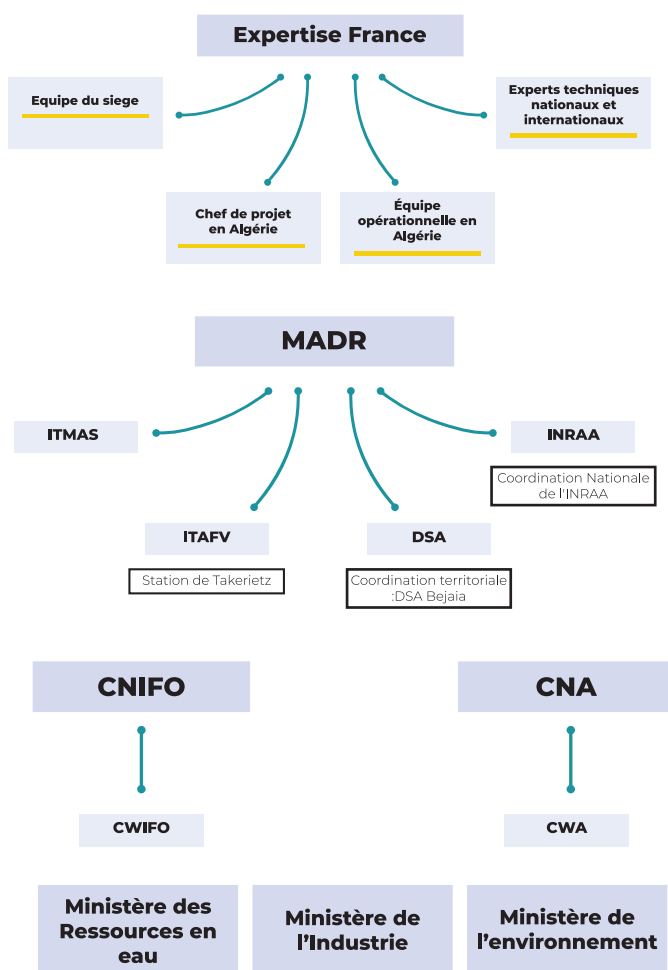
Expertise France

Equipe du siege

Experts techniques nationaux et internationaux

Chef de projet en Algérie

Équipe opérationnelle en Algérie

MADR

ITMAS

INRAA

Coordination Nationale de l'INRAA

ITAFV

DSA

Station de Takerietz

Coordination territoriale :DSA Bejaia

CNIFO

CNA

CWIFO

CWA

Ministère des Ressources en eau

Ministère de l'Industrie

Ministère de l'environnement